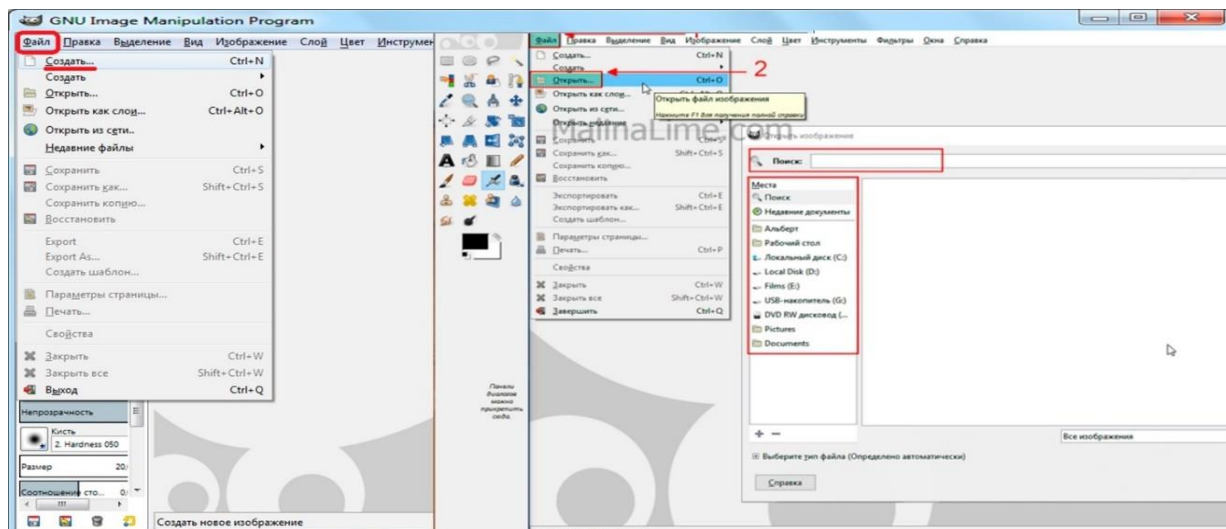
GNU Image Manipulation Program

Файл Правка Выделение Вид Изображение Слой Цвет Инструмен

Создать... Ctrl+N
Создать
Открыть... Ctrl+O
Открыть как слои... Ctrl+Alt+O
Открыть из сети...
Недавние файлы
Сохранить Ctrl+S
Сохранить как... Shift+Ctrl+S
Сохранить копию...
Восстановить
Export Ctrl+E
Export As... Shift+Ctrl+E
Создать шаблон...
Параметры страницы...
Печать...
Свойства
Закрыть Ctrl+W
Закрыть все Shift+Ctrl+W
Выход Ctrl+Q

Непрозрачность
Кисть
2. Hardness 050
Размер 20
Соотношение сто... 0
Создать новое изображение

Панели диалогов можно прикрепить сюда.

Файл Правка Выделение Вид Изображение Слой Цвет Инструменты Фильтры Окна Справка

Создать... Ctrl+N
Создать
Открыть... Ctrl+O
Открыть как слои...
Открыть из сети...
Открыть недавние
Сохранить Ctrl+S
Сохранить как... Shift+Ctrl+S
Сохранить копию...
Восстановить
Экспортировать Ctrl+E
Экспортировать как... Shift+Ctrl+E
Создать шаблон...
Параметры страницы...
Печать... Ctrl+P
Свойства
Закрыть Ctrl+W
Закрыть все Shift+Ctrl+W
Завершить Ctrl+Q

2

Открыть файл изображения
Нажмите F1 для получения полной справки

MalinaLime.com

Открыть изображение
Поиск:
Места
Поиск
Недавние документы
Альберт
Рабочий стол
Локальный диск (C:)
Local Disk (D:)
Films (E:)
USB-накопитель (G:)
DVD RW дисковод (...
Pictures
Documents
Все изображения
Выберите тип файла (Определено автоматически)
Справка